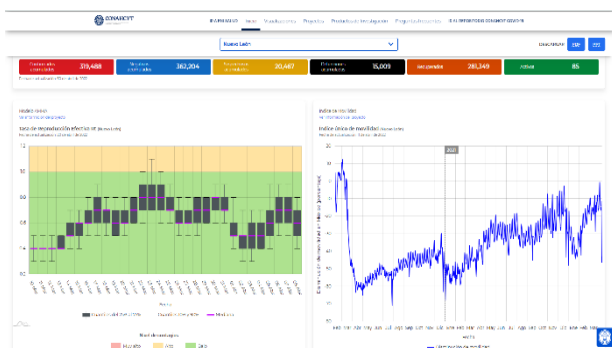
CONACYT

Nuevo León

Positivos acumulados 319,488
Negativos acumulados 362,204
Sospechosos acumulados 20,467
Defunciones acumuladas 15,005
Recuperados 281,349
Activos 85

Índice de movilidad

Índice único de movilidad

Tasa de reproducción efectiva (Rt)

1.2
1.0
0.8
0.6
0.4

0.2

Nivel de riesgo

Muy alto
Alto
Bajo